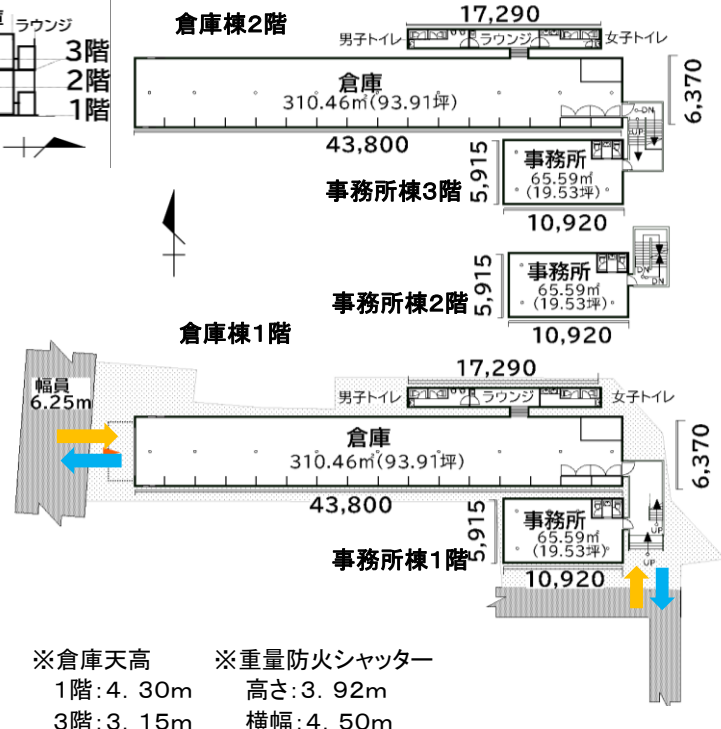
ラウンジ
3階
2階
1階

倉庫棟2階
17,290
男子トイレ ラウンジ 女子トイレ
倉庫
310.46㎡(93.91坪)
6,370
DN
UP
43,800
5,915
事務所
65.59㎡
(19.53坪)
事務所棟3階
10,920

5,915
事務所
65.59㎡
(19.53坪)
DN
DN
事務所棟2階
10,920

倉庫棟1階
17,290
幅員
6.25m
男子トイレ ラウンジ 女子トイレ
倉庫
310.46㎡(93.91坪)
6,370
43,800
5,915
事務所
65.59㎡
(19.53坪)
UP
UP
事務所棟1階
10,920

※倉庫天高
1階:4.30m
3階:3.15m

※重量防火シャッター
高さ:3.92m
横幅:4.50m